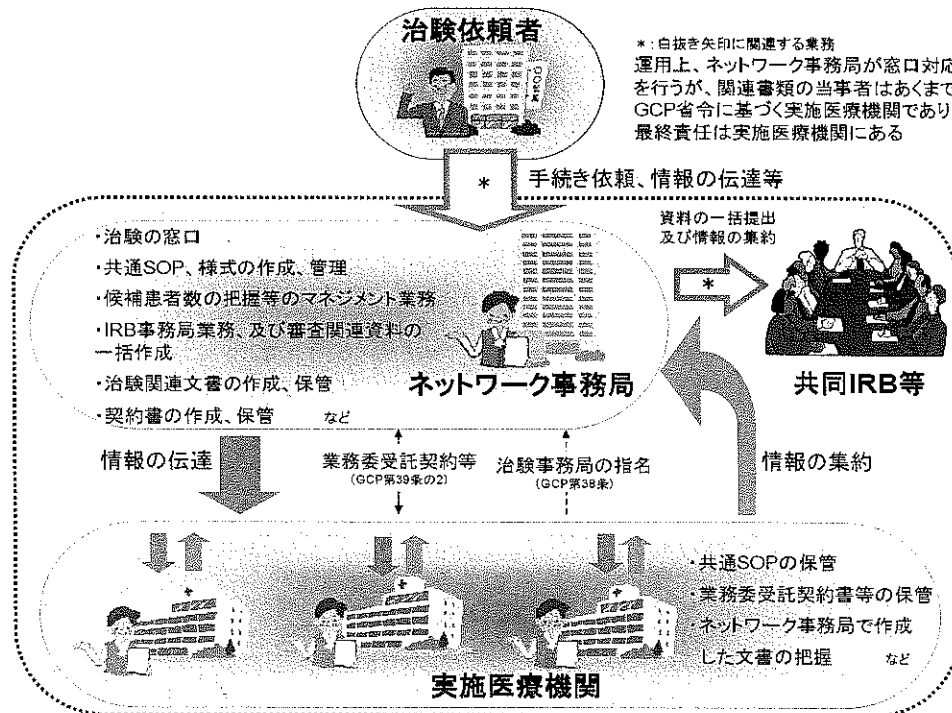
治験依頼者

*：白抜き矢印に関連する業務
運用上、ネットワーク事務局が窓口対応を行うが、関連書類の当事者はあくまでGCP省令に基づく実施医療機関であり、最終責任は実施医療機関にある

*

手続き依頼、情報の伝達等

・治験の窓口
・共通SOP、様式の作成、管理
・候補患者数の把握等のマネジメント業務
・IRB事務局業務、及び審査関連資料の一括作成
・治験関連文書の作成、保管
・契約書の作成、保管　など

ネットワーク事務局

資料の一括提出及び情報の集約

*

共同IRB等

情報の伝達

業務委受託契約等
(GCP第39条の2)

治験事務局の指名
(GCP第38条)

情報の集約

・共通SOPの保管
・業務委受託契約書等の保管
・ネットワーク事務局で作成した文書の把握　など

実施医療機関